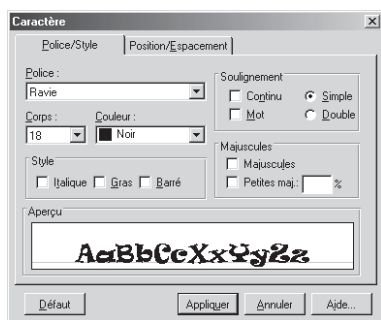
Caractère

×

Police/Style

Position/Espacement

Police :

Ravie

Corps :

18

Couleur :

Noir

Style

Italique

Gras

Barré

Soulignement

Continu

Simple

Mot

Double

Majuscules

Majuscules

Petites maj. :

%

Aperçu

AaBbCcXxYyZz

Défaut

Appliquer

Annuler

Aide...